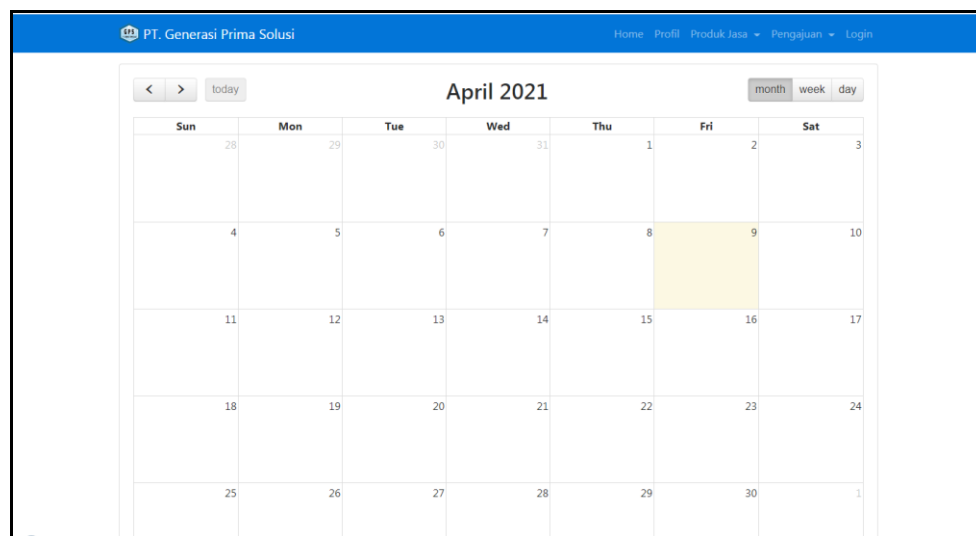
PT. Generasi Prima Solusi

Home Profil Produk Jasa ▾ Pengajuan ▾ Login

< > today

April 2021

month week day

| Sun | Mon | Tue | Wed | Thu | Fri | Sat |
|---|---|---|---|---|---|---|
| 28 | 29 | 30 | 31 | 1 | 2 | 3 |
| 4 | 5 | 6 | 7 | 8 | 9 | 10 |
| 11 | 12 | 13 | 14 | 15 | 16 | 17 |
| 18 | 19 | 20 | 21 | 22 | 23 | 24 |
| 25 | 26 | 27 | 28 | 29 | 30 | 1 |